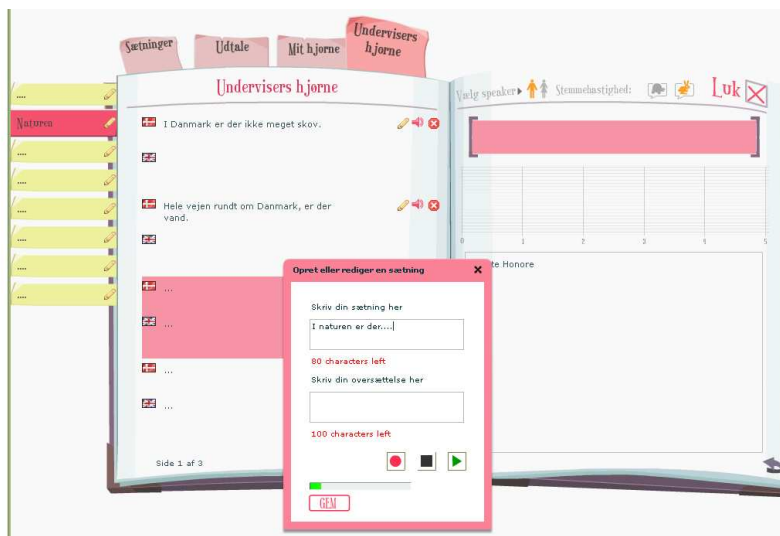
Sætninger Udtale Mit hjørne Undervisers hjørne

....
Naturen
....
....
....
....
....
....
....

Undervisers hjørne

I Danmark er der ikke meget skov.

Hele vejen rundt om Danmark, er der vand.

...

...

...

...

Side 1 af 3

Vælg speaker Stemmehastighed: Luk

0 1 2 3 4 5

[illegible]te Honore

Opret eller rediger en sætning

Skriv din sætning her

I naturen er der....|

80 characters left

Skriv din oversættelse her

100 characters left

GEM